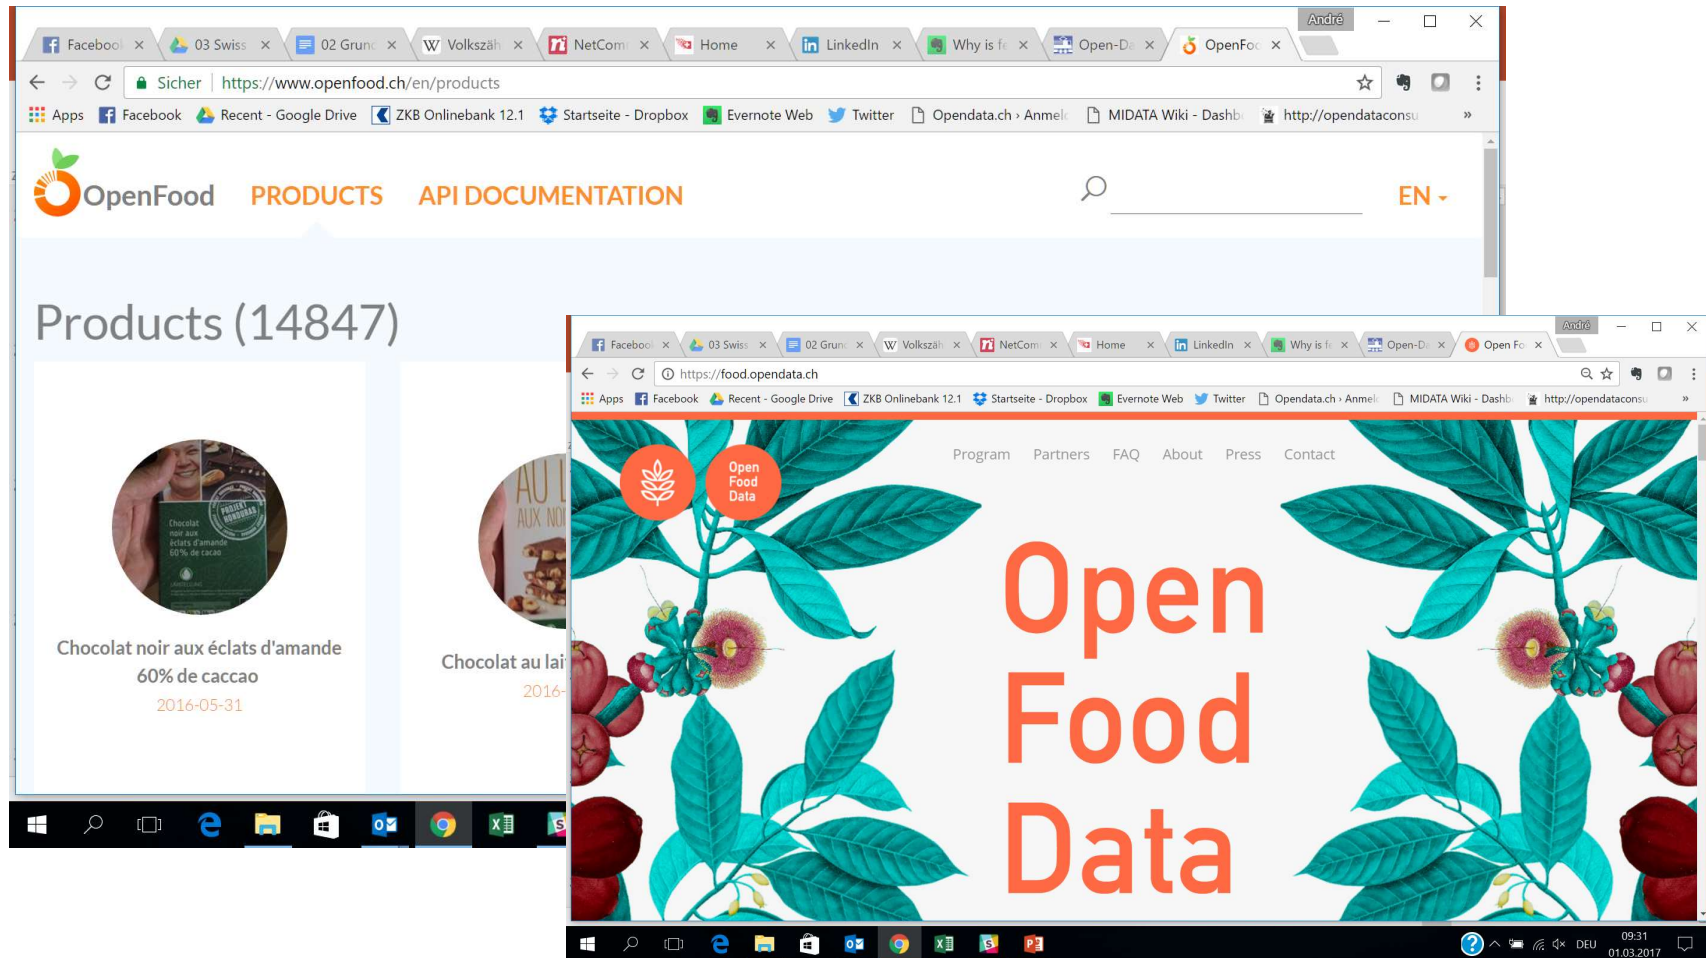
André

Faceboo ×
03 Swiss ×
02 Grunc ×
Volkszäh ×
NetCom ×
Home ×
LinkedIn ×
Why is fc ×
Open-D ×
OpenFoc ×

Sicher | https://www.openfood.ch/en/products

Apps Facebook Recent - Google Drive ZKB Onlinebank 12.1 Startseite - Dropbox Evernote Web Twitter Opendata.ch › Anmelc MIDATA Wiki - Dashb http://opendataconsu »

OpenFood PRODUCTS API DOCUMENTATION EN

Products (14847)

Chocolat noir aux éclats d'amande 60% de caccao
2016-05-31

Chocolat au lai
2016-

André

Faceboo ×
03 Swiss ×
02 Grunc ×
Volkszäh ×
NetCom ×
Home ×
LinkedIn ×
Why is fc ×
Open-D ×
Open Fo ×

https://food.opendata.ch

Apps Facebook Recent - Google Drive ZKB Onlinebank 12.1 Startseite - Dropbox Evernote Web Twitter Opendata.ch › Anmelc MIDATA Wiki - Dashb http://opendataconsu »

Open Food Data

Program Partners FAQ About Press Contact

Open Food Data

DEU 09:31 01.03.2017